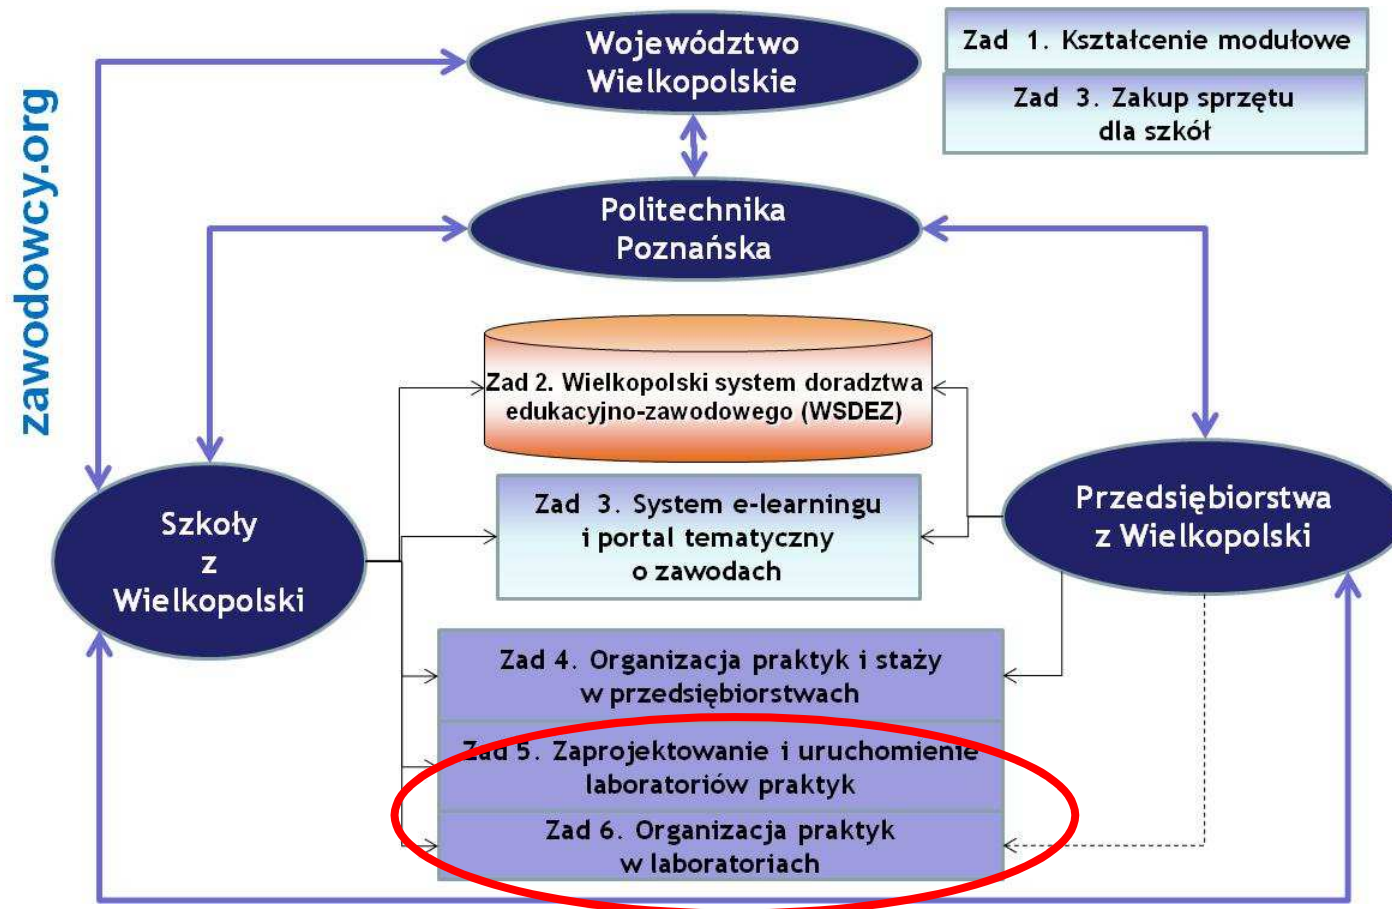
zawodowcy.org

Województwo Wielkopolskie

Zad 1. Kształcenie modułowe

Zad 3. Zakup sprzętu dla szkół

Politechnika Poznańska

Zad 2. Wielkopolski system doradztwa edukacyjno-zawodowego (WSDEZ)

Zad 3. System e-learningu i portal tematyczny o zawodach

Szkoły z Wielkopolski

Przedsiębiorstwa z Wielkopolski

Zad 4. Organizacja praktyk i staży w przedsiębiorstwach

Zad 5. Zaprojektowanie i uruchomienie laboratoriów praktyk

Zad 6. Organizacja praktyk w laboratoriach